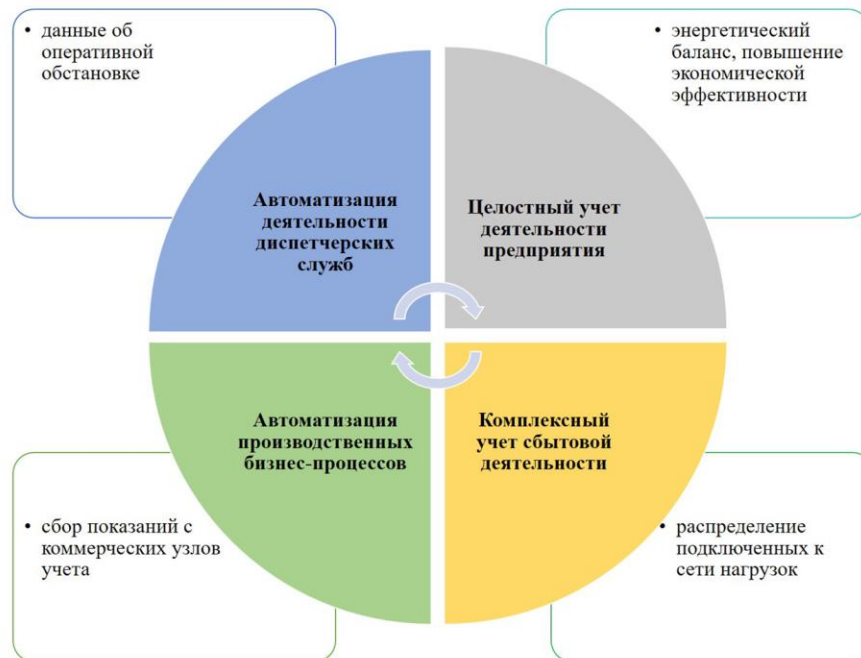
• данные об оперативной обстановке

• энергетический баланс, повышение экономической эффективности

Автоматизация деятельности диспетчерских служб

Целостный учет деятельности предприятия

Автоматизация производственных бизнес-процессов

Комплексный учет сбытовой деятельности

• сбор показаний с коммерческих узлов учета

• распределение подключенных к сети нагрузок